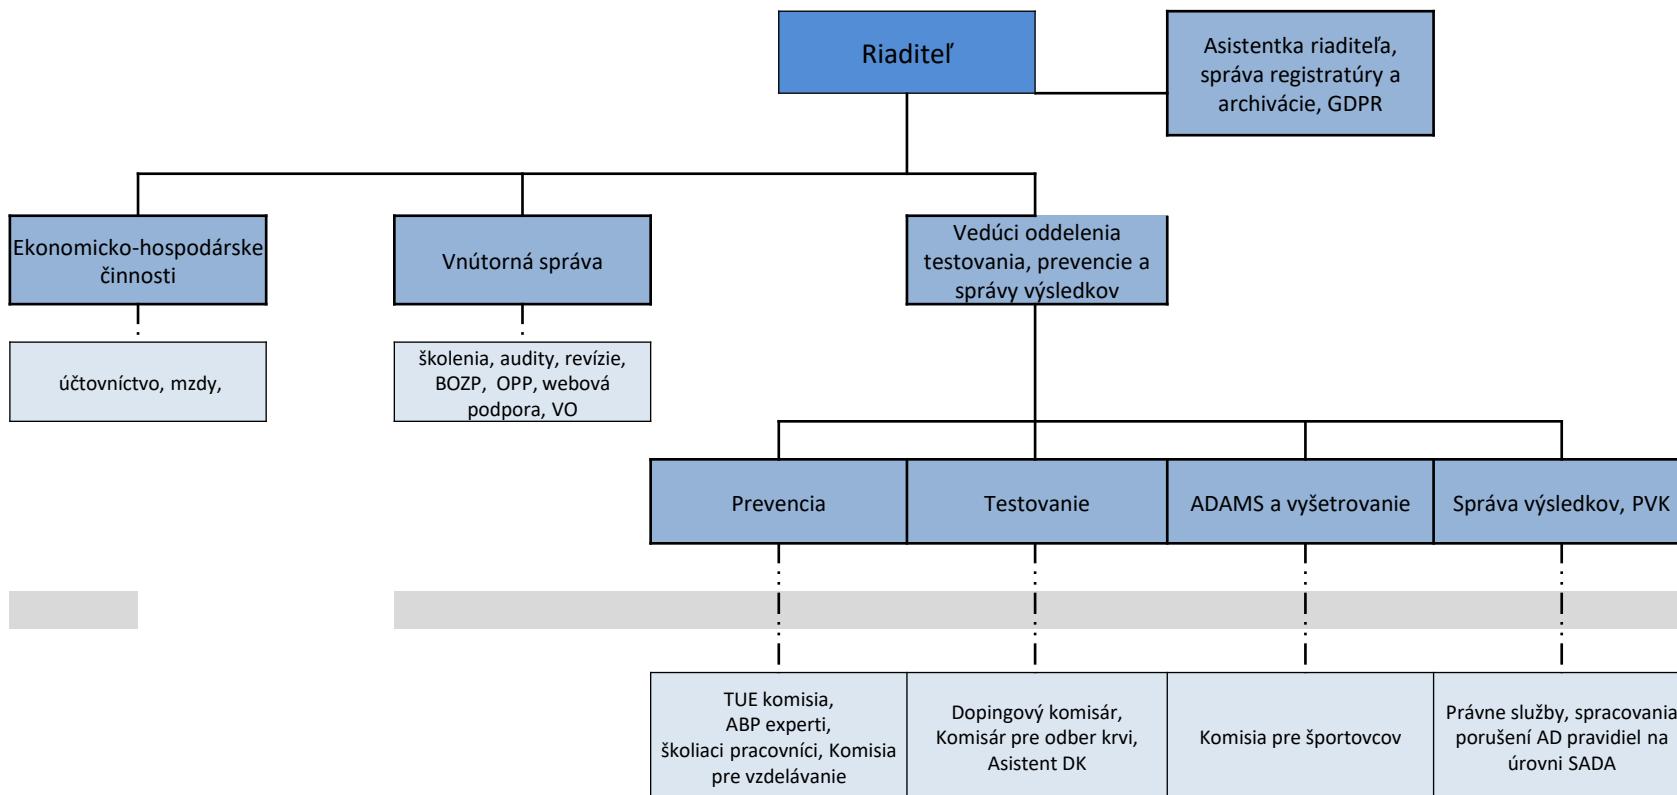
Riaditeľ

Asistentka riaditeľa, správa registratúry a archivácie, GDPR

Ekonomicko-hospodárske činnosti

Vnútorná správa

Vedúci oddelenia testovania, prevencie a správy výsledkov

účtovníctvo, mzdy,

školenia, audity, revízie, BOZP, OPP, webová podpora, VO

Prevencia

Testovanie

ADAMS a vyšetrovanie

Správa výsledkov, PVK

TUE komisia, ABP experti, školiaci pracovníci, Komisia pre vzdelávanie

Dopingový komisár, Komisár pre odber krvi, Asistent DK

Komisia pre športovcov

Právne služby, spracovania porušení AD pravidiel na úrovni SADA